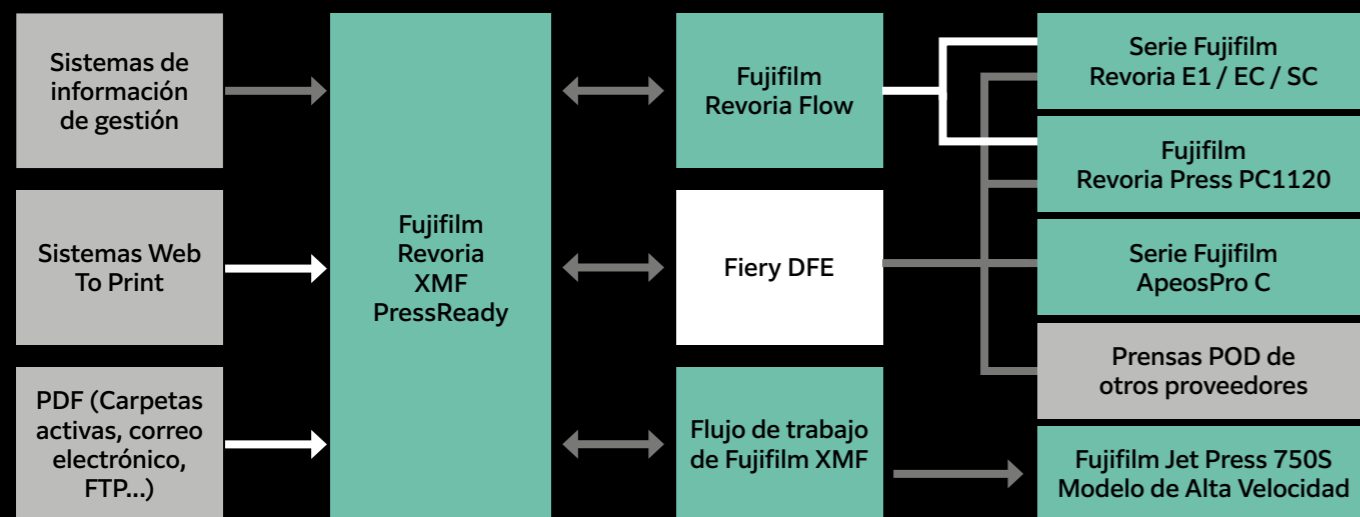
Sistemas de información de gestión

Sistemas Web To Print

PDF (Carpetas activas, correo electrónico, FTP...)

Fujifilm Revoria XMF PressReady

Fujifilm Revoria Flow

Fiery DFE

Flujo de trabajo de Fujifilm XMF

Serie Fujifilm Revoria E1 / EC / SC

Fujifilm Revoria Press PC1120

Serie Fujifilm ApeosPro C

Prensas POD de otros proveedores

Fujifilm Jet Press 750S Modelo de Alta Velocidad